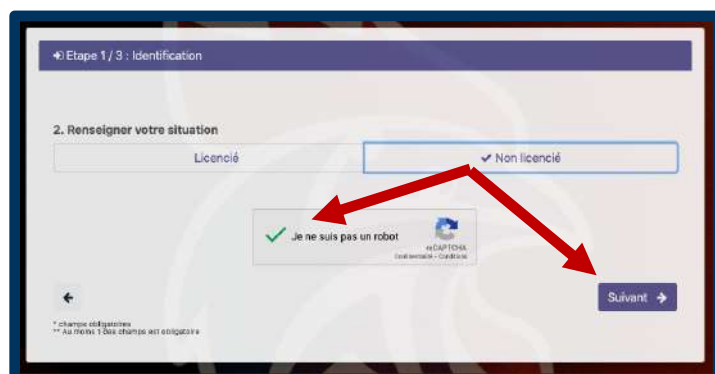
Etape 1 / 3 : Identification

2. Renseigner votre situation

Licencié

✔ Non licencié

Je ne suis pas un robot

reCAPTCHA
Confidentialité - Conditions

←

Suivant →

* champs obligatoires
** Au moins 1 des champs est obligatoire